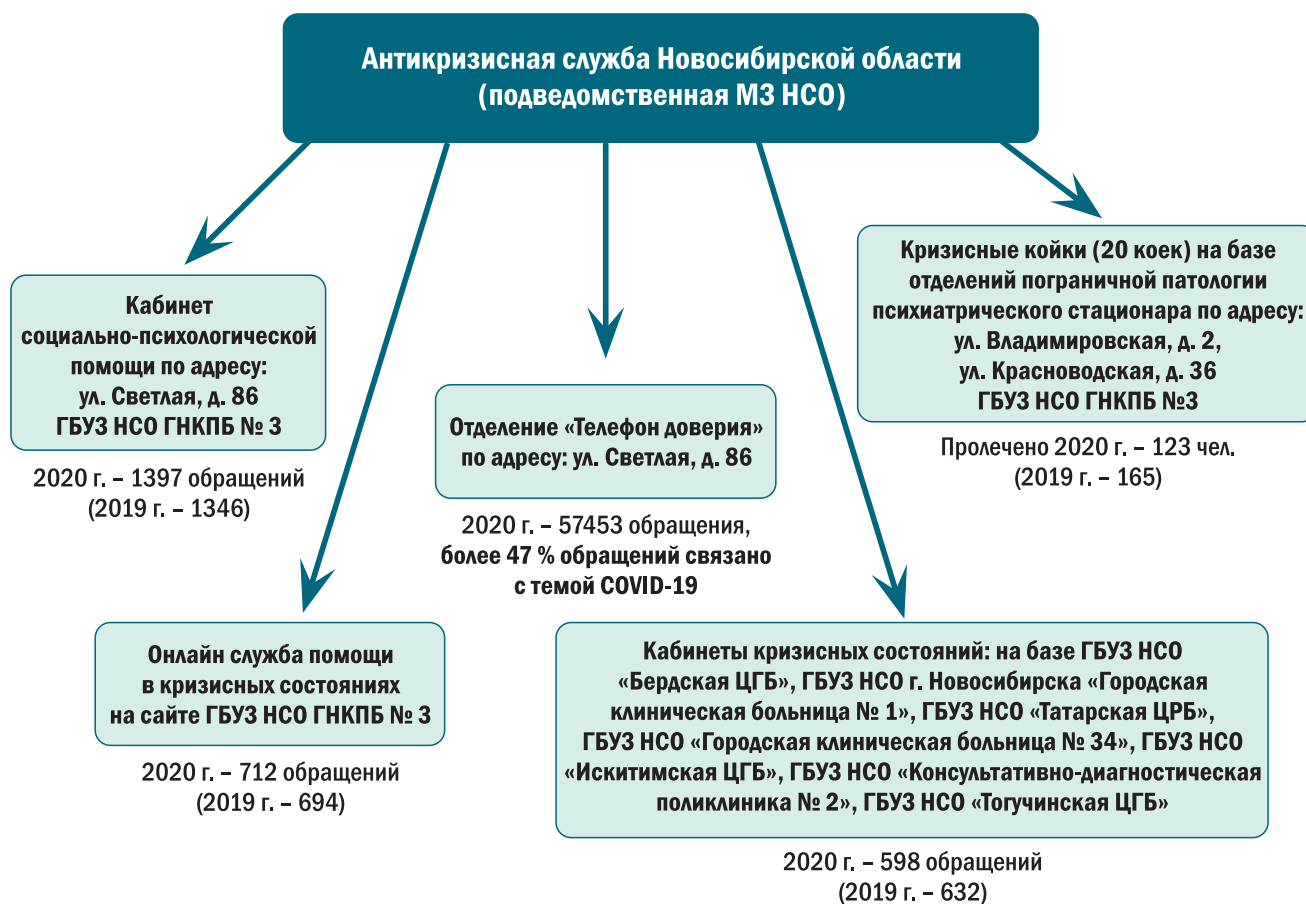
Антикризисная служба Новосибирской области (подведомственная МЗ НСО)

Кабинет социально-психологической помощи по адресу: ул. Светлая, д. 86 ГБУЗ НСО ГНКПБ № 3

2020 г. – 1397 обращений (2019 г. – 1346)

Отделение «Телефон доверия» по адресу: ул. Светлая, д. 86

2020 г. – 57453 обращения, более 47 % обращений связано с темой COVID-19

Кризисные койки (20 коек) на базе отделений пограничной патологии психиатрического стационара по адресу: ул. Владимировская, д. 2, ул. Красноводская, д. 36 ГБУЗ НСО ГНКПБ №3

Пролечено 2020 г. – 123 чел. (2019 г. – 165)

Онлайн служба помощи в кризисных состояниях на сайте ГБУЗ НСО ГНКПБ № 3

2020 г. – 712 обращений (2019 г. – 694)

Кабинеты кризисных состояний: на базе ГБУЗ НСО «Бердская ЦГБ», ГБУЗ НСО г. Новосибирска «Городская клиническая больница № 1», ГБУЗ НСО «Татарская ЦРБ», ГБУЗ НСО «Городская клиническая больница № 34», ГБУЗ НСО «Искитимская ЦГБ», ГБУЗ НСО «Консультативно-диагностическая поликлиника № 2», ГБУЗ НСО «Тогучинская ЦГБ»

2020 г. – 598 обращений (2019 г. – 632)